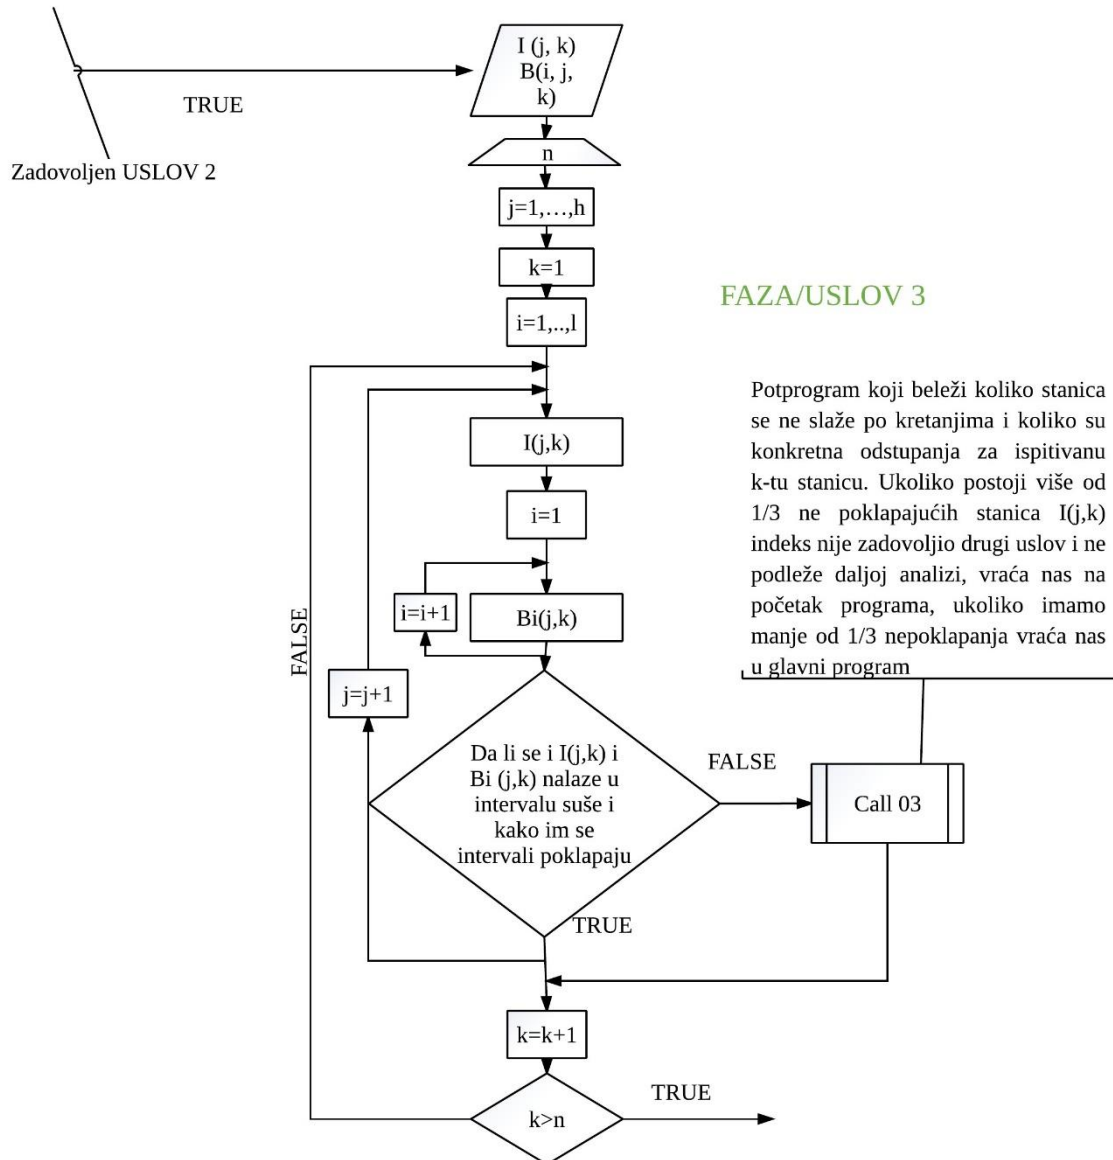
Zadovoljen USLOV 2

TRUE

I (j, k)
B(i, j, k)

n

j=1,…,h

k=1

i=1,..,l

FAZA/USLOV 3

Potprogram koji beleži koliko stanica se ne slaže po kretanjima i koliko su konkretna odstupanja za ispitivanu k-tu stanicu. Ukoliko postoji više od 1/3 ne poklapajućih stanica I(j,k) indeks nije zadovoljio drugi uslov i ne podleže daljoj analizi, vraća nas na početak programa, ukoliko imamo manje od 1/3 nepoklapanja vraća nas u glavni program

I(j,k)

i=1

i=i+1

Bi(j,k)

FALSE

j=j+1

Da li se i I(j,k) i Bi (j,k) nalaze u intervalu suše i kako im se intervali poklapaju

FALSE

Call 03

TRUE

k=k+1

k>n

TRUE